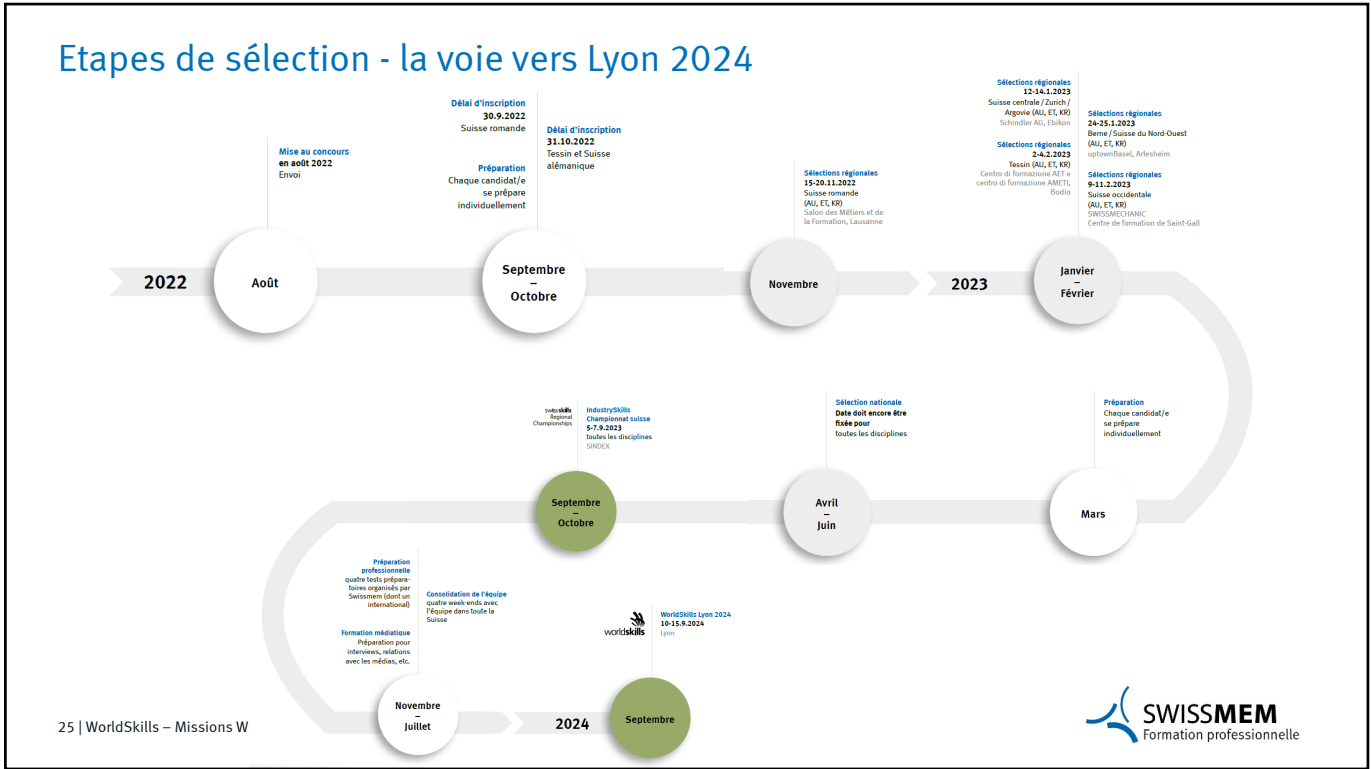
Etapes de sélection - la voie vers Lyon 2024

Mise au concours
en août 2022
Envoi

Délai d'inscription
30.9.2022
Suisse romande

Préparation
Chaque candidat/e se prépare individuellement

Délai d'inscription
31.10.2022
Tessin et Suisse alémanique

Sélections régionales
15-20.11.2022
Suisse romande
(AU, ET, KR)
Salon des Métiers et de la Formation, Lausanne

Sélections régionales
12-14.1.2023
Suisse centrale / Zurich / Argovie (AU, ET, KR)
Schindler AG, Ebikon

Sélections régionales
2-4.2.2023
Tessin (AU, ET, KR)
Centro di formazione AET e centro di formazione AMETI, Bodio

Sélections régionales
24-25.1.2023
Berne / Suisse du Nord-Ouest
(AU, ET, KR)
uptownBasel, Arlesheim

Sélections régionales
9-11.2.2023
Suisse occidentale
(AU, ET, KR)
SWISSMECHANIC
Centre de formation de Saint-Gall

2022
Août
Septembre – Octobre
Novembre
2023
Janvier – Février

swissskills Regional Championships

IndustrySkills Championnat suisse
5-7.9.2023
toutes les disciplines
SINDEX

Sélection nationale
Date doit encore être fixée pour
toutes les disciplines

Préparation
Chaque candidat/e se prépare individuellement

Septembre – Octobre
Avril – Juin
Mars

Préparation professionnelle
quatre tests préparatoires organisés par Swissmem (dont un international)

Formation médiatique
Préparation pour interviews, relations avec les médias, etc.

Consolidation de l'équipe
quatre week-ends avec l'équipe dans toute la Suisse

worldskills

WorldSkills Lyon 2024
10-15.9.2024
Lyon

Novembre – Juillet
2024
Septembre

25 | WorldSkills – Missions W

SWISSMEM
Formation professionnelle